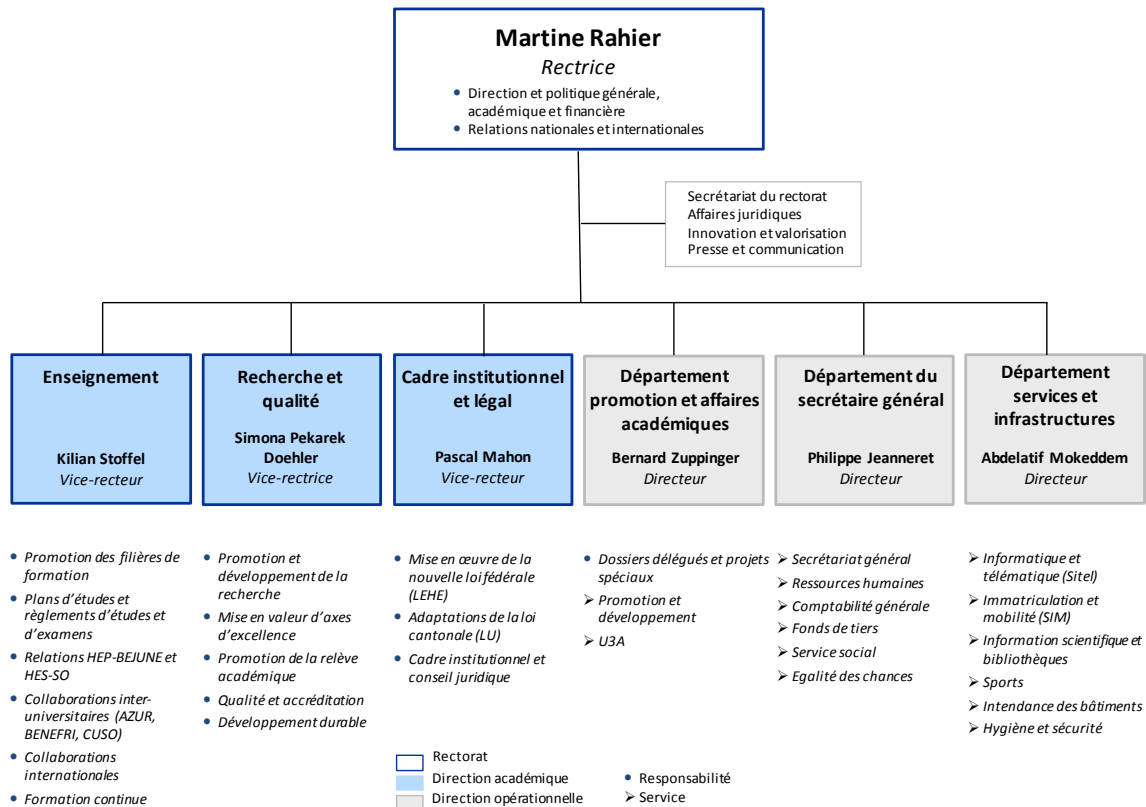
Martine Rahier
Rectrice
• Direction et politique générale, académique et financière
• Relations nationales et internationales

Secrétariat du rectorat
Affaires juridiques
Innovation et valorisation
Presse et communication

Enseignement
Kilian Stoffel
Vice-recteur

Recherche et qualité
Simona Pekarek Doehler
Vice-rectrice

Cadre institutionnel et légal
Pascal Mahon
Vice-recteur

Département promotion et affaires académiques
Bernard Zuppinger
Directeur

Département du secrétaire général
Philippe Jeanneret
Directeur

Département services et infrastructures
Abdelatif Mokeddem
Directeur

• Promotion des filières de formation
• Plans d'études et règlements d'études et d'examens
• Relations HEP-BEJUNE et HES-SO
• Collaborations inter-universitaires (AZUR, BENEFRI, CUSO)
• Collaborations internationales
• Formation continue

• Promotion et développement de la recherche
• Mise en valeur d'axes d'excellence
• Promotion de la relève académique
• Qualité et accréditation
• Développement durable

• Mise en œuvre de la nouvelle loi fédérale (LEHE)
• Adaptations de la loi cantonale (LU)
• Cadre institutionnel et conseil juridique

• Dossiers délégués et projets spéciaux
➢ Promotion et développement
➢ U3A

➢ Secrétariat général
➢ Ressources humaines
➢ Comptabilité générale
➢ Fonds de tiers
➢ Service social
➢ Egalité des chances

➢ Informatique et télématique (Sitel)
➢ Immatriculation et mobilité (SIM)
➢ Information scientifique et bibliothèques
➢ Sports
➢ Intendance des bâtiments
➢ Hygiène et sécurité

Rectorat
Direction académique
Direction opérationnelle
• Responsabilité
➢ Service